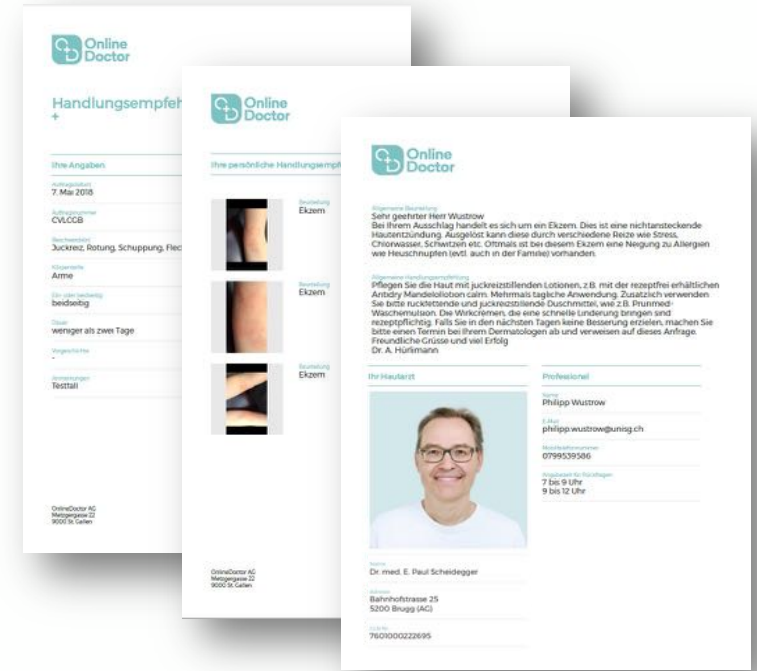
Online Doctor

Handlungsempfeh
+

Ihre Angaben

Auftragsdatum
7. Mai 2018

Auftragsnummer
CVLCCB

Beschwerden
Juckreiz, Rotung, Schuppung, Flec

Körperteile
Arme

Ein- oder beidseitig
beidseibg

Dauer
weniger als zwei Tage

Vorgeschichte
-

Anmerkungen
Testfall

OnlineDoctor AG
Metzgergasse 22
9000 St. Gallen

Online Doctor

Ihre persönliche Handlungsempf

Beurteilung
Ekzem

Beurteilung
Ekzem

Beurteilung
Ekzem

OnlineDoctor AG
Metzgergasse 22
9000 St. Gallen

Online Doctor

Allgemeine Beurteilung
Sehr geehrter Herr Wustrow
Bei Ihrem Ausschlag handelt es sich um ein Ekzem. Dies ist eine nichtansteckende Hautentzündung. Ausgelöst kann diese durch verschiedene Reize wie Stress, Chlorwasser, Schwitzen etc. Oftmals ist bei diesem Ekzem eine Neigung zu Allergien wie Heuschnupfen (evtl. auch in der Familie) vorhanden.

Allgemeine Handlungsempfehlung
Pflegen Sie die Haut mit juckreizstillenden Lotionen, z.B. mit der rezeptfrei erhältlichen Antidry Mandelöllotion calm. Mehrmals tägliche Anwendung. Zusätzlich verwenden Sie bitte rückfettende und juckreizstillende Duschmittel, wie z.B. Prurimed-Waschemulsion. Die Wirkcremen, die eine schnelle Linderung bringen sind rezeptpflichtig. Falls Sie in den nächsten Tagen keine Besserung erzielen, machen Sie bitte einen Termin bei Ihrem Dermatologen ab und verweisen auf dieses Anfrage.
Freundliche Grüsse und viel Erfolg
Dr. A. Hürlimann

Ihr Hautarzt

Name
Dr. med. E. Paul Scheidegger

Adresse
Bahnhofstrasse 25
5200 Brugg (AG)

GLN-Nr.
7601000222695

Professionel

Name
Philipp Wustrow

E-Mail
philipp.wustrow@unisg.ch

Mobiltelefonnummer
0799539586

Angaben für Rückfragen
7 bis 9 Uhr
9 bis 12 Uhr